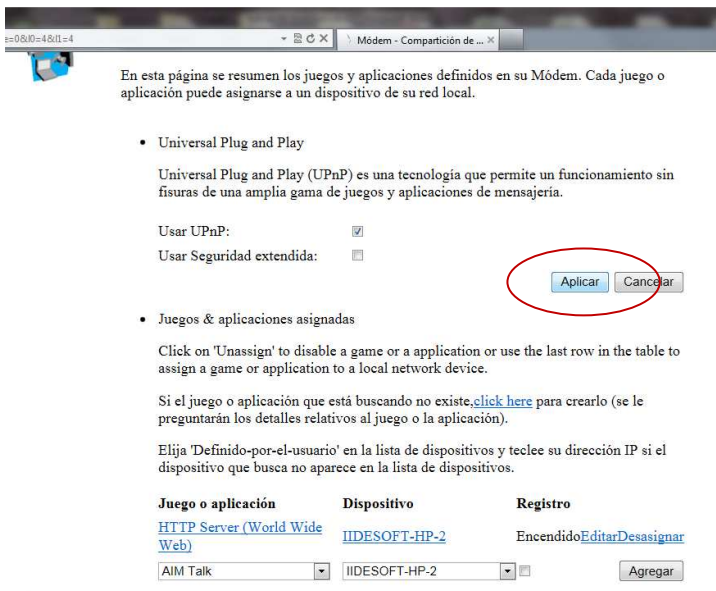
e=0&l0=4&l1=4

Módem - Compartición de ... ×

En esta página se resumen los juegos y aplicaciones definidos en su Módem. Cada juego o aplicación puede asignarse a un dispositivo de su red local.

• Universal Plug and Play

Universal Plug and Play (UPnP) es una tecnología que permite un funcionamiento sin fisuras de una amplia gama de juegos y aplicaciones de mensajería.

Usar UPnP:

Usar Seguridad extendida:

Aplicar Cancelar

• Juegos & aplicaciones asignadas

Click on 'Unassign' to disable a game or a application or use the last row in the table to assign a game or application to a local network device.

Si el juego o aplicación que está buscando no existe,click here para crearlo (se le preguntarán los detalles relativos al juego o la aplicación).

Elija 'Definido-por-el-usuario' en la lista de dispositivos y teclee su dirección IP si el dispositivo que busca no aparece en la lista de dispositivos.

| Juego o aplicación | Dispositivo | Registro |
|---|---|---|
| HTTP Server (World Wide Web) | IIDESOFT-HP-2 | EncendidoEditarDesasignar |
| AIM Talk | IIDESOFT-HP-2 | Agregar |